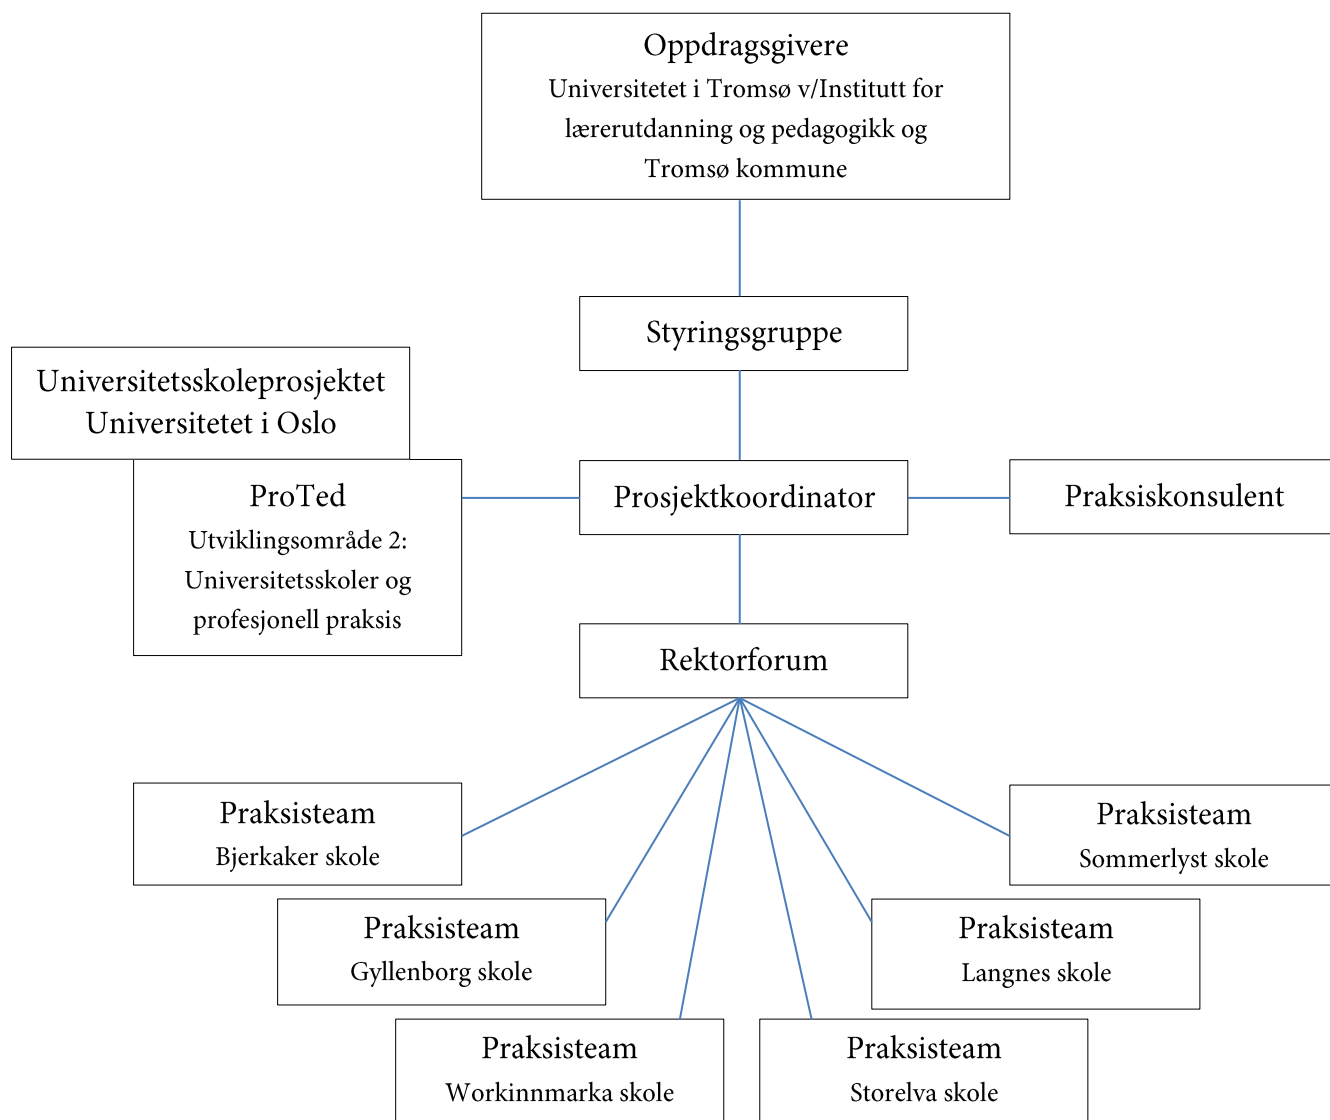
Oppdragsgivere
Universitetet i Tromsø v/Institutt for lærerutdanning og pedagogikk og Tromsø kommune

Styringsgruppe

Universitetsskoleprosjektet
Universitetet i Oslo

ProTed
Utviklingsområde 2: Universitetsskoler og profesjonell praksis

Prosjektkoordinator

Praksiskonsulent

Rektorforum

Praksisteam
Bjerkaker skole

Praksisteam
Sommerlyst skole

Praksisteam
Gyllenborg skole

Praksisteam
Langnes skole

Praksisteam
Workinnmarka skole

Praksisteam
Storelva skole